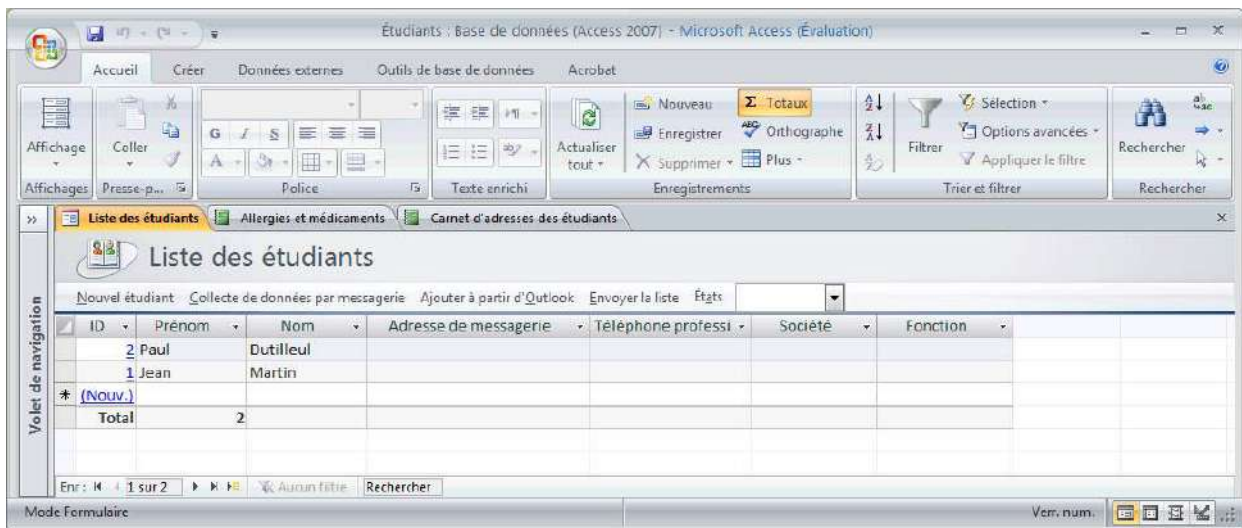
Étudiants : Base de données (Access 2007) - Microsoft Access (Évaluation)

Accueil Créer Données externes Outils de base de données Acrobat

Affichage Coller Actualiser tout Nouveau Enregistrer Supprimer Σ Totaux Orthographe Plus Filtrer Sélection Options avancées Appliquer le filtre Rechercher

Affichages Presse-p... Police Texte enrichi Enregistrements Trier et filtrer Rechercher

Liste des étudiants Allergies et médicaments Carnet d'adresses des étudiants

Volet de navigation

Liste des étudiants

Nouvel étudiant Collecte de données par messagerie Ajouter à partir d'Outlook Envoyer la liste États

| ID | Prénom | Nom | Adresse de messagerie | Téléphone professi | Société | Fonction |
|---|---|---|---|---|---|---|
| 2 | Paul | Dutilleul | | | | |
| 1 | Jean | Martin | | | | |
| * (Nouv.) | | | | | | |
| Total | 2 | | | | | |

Enr : 1 sur 2 Aucun filtre Rechercher

Mode Formulaire Verr. num.